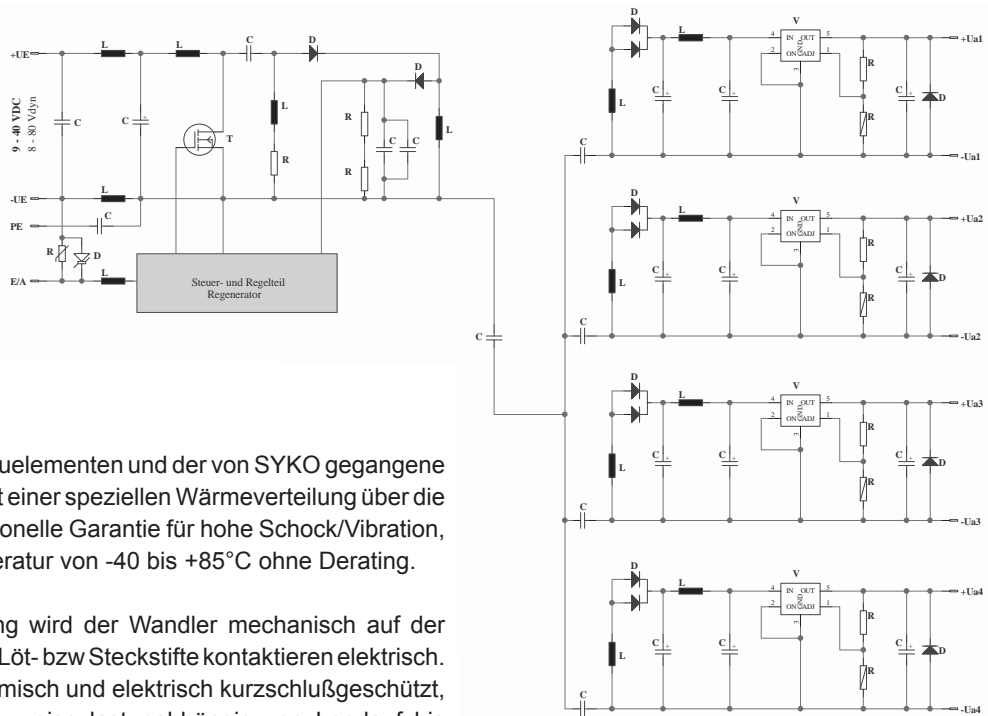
+UE
L
L
C
D
9 - 40 VDC
8 - 80 Vdyn
C
C
T
L
R
D
R
C
C
L
R
-UE
L
PE
C
R
D
E/A
L
Steuer- und Regelteil
Regenerator

D
L
V
4 IN OUT 5
2 ON ADJ 1
GND
3
+Ua1
C
C
R
R
C
D
L
C
-Ua1

D
L
V
4 IN OUT 5
2 ON ADJ 1
GND
3
+Ua2
C
C
R
R
C
D
L
C
-Ua2

C

D
L
V
4 IN OUT 5
2 ON ADJ 1
GND
3
+Ua3
C
C
R
R
C
D
L
C
-Ua3

D
L
V
4 IN OUT 5
2 ON ADJ 1
GND
3
+Ua4
C
C
R
R
C
D
L
C
-Ua4

uelementen und der von SYKO gegangene t einer speziellen Wärmeverteilung über die onelle Garantie für hohe Schock/Vibration, eratur von -40 bis +85°C ohne Derating.

ng wird der Wandler mechanisch auf der Löt- bzw Steckstifte kontaktieren elektrisch. misch und elektrisch kurzschlußgeschützt, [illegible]